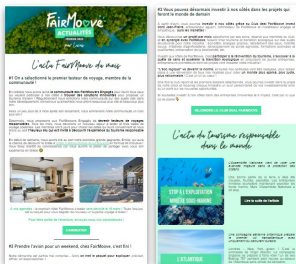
FairMoove ACTUALITÉS

L'actu FairMoove du mois

#1 On a sélectionné le premier testeur de voyage, membre de la communauté !

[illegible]

#2 Prendre l'avion pour un weekend, chez FairMoove, c'est fini !

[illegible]

#2 Vous pouvez désormais investir à nos côtés dans les projets qui feront le monde de demain

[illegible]

REJOINDRE LE CLUB DEAL FAIRMOOVE

L'actu du tourisme responsable dans le monde

STOP À L'EXPLOITATION MINIÈRE SOUS-MARINE

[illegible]

L'ATLANTIQUE

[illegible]